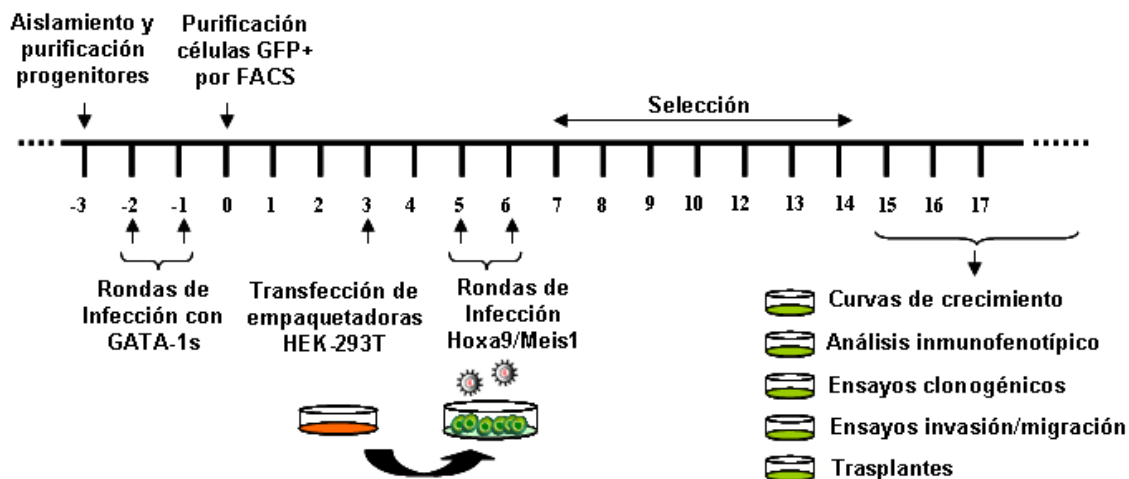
Aislamiento y purificación progenitores

Purificación células GFP+ por FACS

Selección

-3 -2 -1 0 1 2 3 4 5 6 7 8 9 10 12 13 14 15 16 17

Rondas de Infección con GATA-1s

Transfección de empaquetadoras HEK-293T

Rondas de Infección Hoxa9/Meis1

Curvas de crecimiento

Análisis inmunofenotípico

Ensayos clonogénicos

Ensayos invasión/migración

Trasplantes